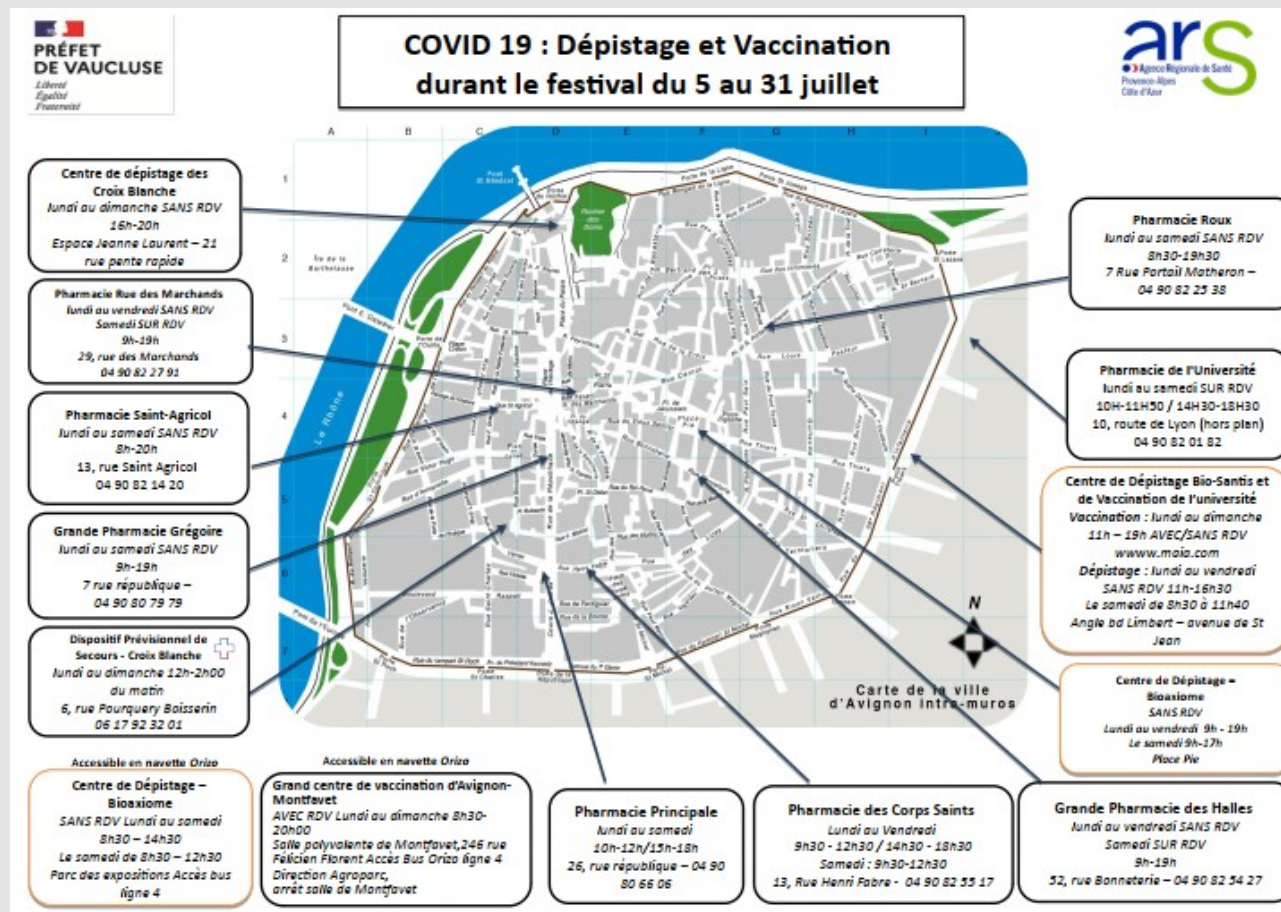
PRÉFET DE VAUCLUSE
Liberté
Égalité
Fraternité

COVID 19 : Dépistage et Vaccination durant le festival du 5 au 31 juillet

ars
Agence Régionale de Santé
Provence-Alpes
Côte d'Azur

Centre de dépistage des Croix Blanche
Lundi au dimanche SANS RDV
16h-20h
Espace Jeanne Laurent – 21 rue pente rapide

Pharmacie Rue des Marchands
lundi au vendredi SANS RDV
Samedi SUR RDV
9h-19h
29, rue des Marchands
04 90 82 27 91

Pharmacie Saint-Agricol
lundi au samedi SANS RDV
8h-20h
13, rue Saint Agricol
04 90 82 14 20

Grande Pharmacie Grégoire
lundi au samedi SANS RDV
9h-19h
7 rue république –
04 90 80 79 79

Dispositif Prévisionnel de Secours - Croix Blanche
lundi au dimanche 12h-2h00 du matin
6, rue Pourquery Boisserin
06 17 92 32 01

Pharmacie Roux
lundi au samedi SANS RDV
8h30-19h30
7 Rue Portail Matheron –
04 90 82 25 38

Pharmacie de l'Université
lundi au samedi SUR RDV
10H-11H50 / 14H30-18H30
10, route de Lyon (hors plan)
04 90 82 01 82

Centre de Dépistage Bio-Santis et de Vaccination de l'université
Vaccination : lundi au dimanche 11h – 19h AVEC/SANS RDV
www.maia.com
Dépistage : lundi au vendredi SANS RDV 11h-16h30
Le samedi de 8h30 à 11h40
Angle bd Limbert – avenue de St Jean

Centre de Dépistage – Bioaxiome
SANS RDV
Lundi au vendredi 9h - 19h
Le samedi 9h-17h
Place Pie

Carte de la ville d'Avignon intra-muros

N

Le Rhône

Accessible en navette Orizo
Centre de Dépistage – Bioaxiome
SANS RDV Lundi au samedi
8h30 – 14h30
Le samedi de 8h30 – 12h30
Parc des expositions Accès bus ligne 4

Accessible en navette Orizo
Grand centre de vaccination d'Avignon-Montfavet
AVEC RDV Lundi au dimanche 8h30-20h00
Salle polyvalente de Montfavet,246 rue Félicien Florent Accès Bus Orizo ligne 4 Direction Agroparc, arrêt salle de Montfavet

Pharmacie Principale
lundi au samedi
10h-12h/15h-18h
26, rue république – 04 90 80 66 06

Pharmacie des Corps Saints
Lundi au Vendredi
9h30 - 12h30 / 14h30 - 18h30
Samedi : 9h30-12h30
13, Rue Henri Fabre - 04 90 82 55 17

Grande Pharmacie des Halles
lundi au vendredi SANS RDV
Samedi SUR RDV
9h-19h
52, rue Bonneterie – 04 90 82 54 27